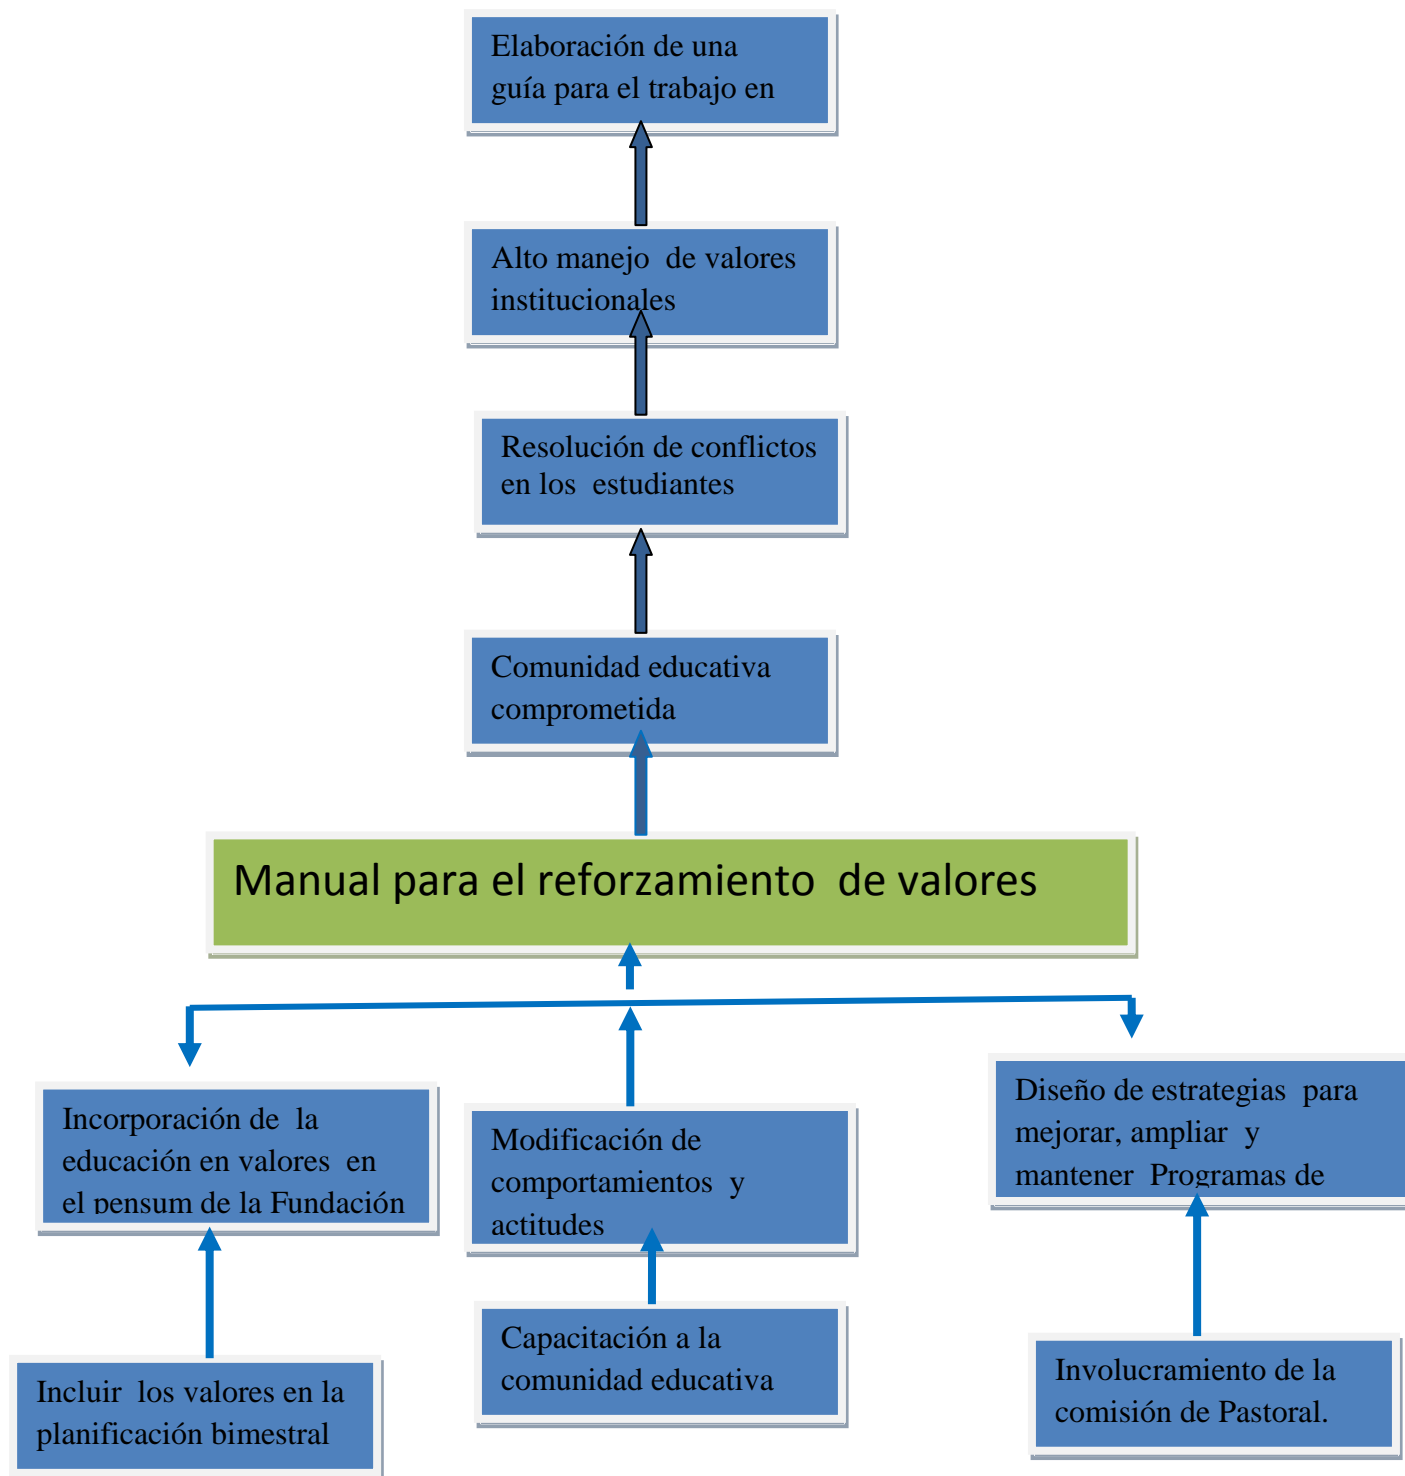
Elaboración de una guía para el trabajo en

Alto manejo de valores institucionales

Resolución de conflictos en los estudiantes

Comunidad educativa comprometida

Manual para el reforzamiento de valores

Incorporación de la educación en valores en el pensum de la Fundación

Modificación de comportamientos y actitudes

Diseño de estrategias para mejorar, ampliar y mantener Programas de

Incluir los valores en la planificación bimestral

Capacitación a la comunidad educativa

Involucramiento de la comisión de Pastoral.